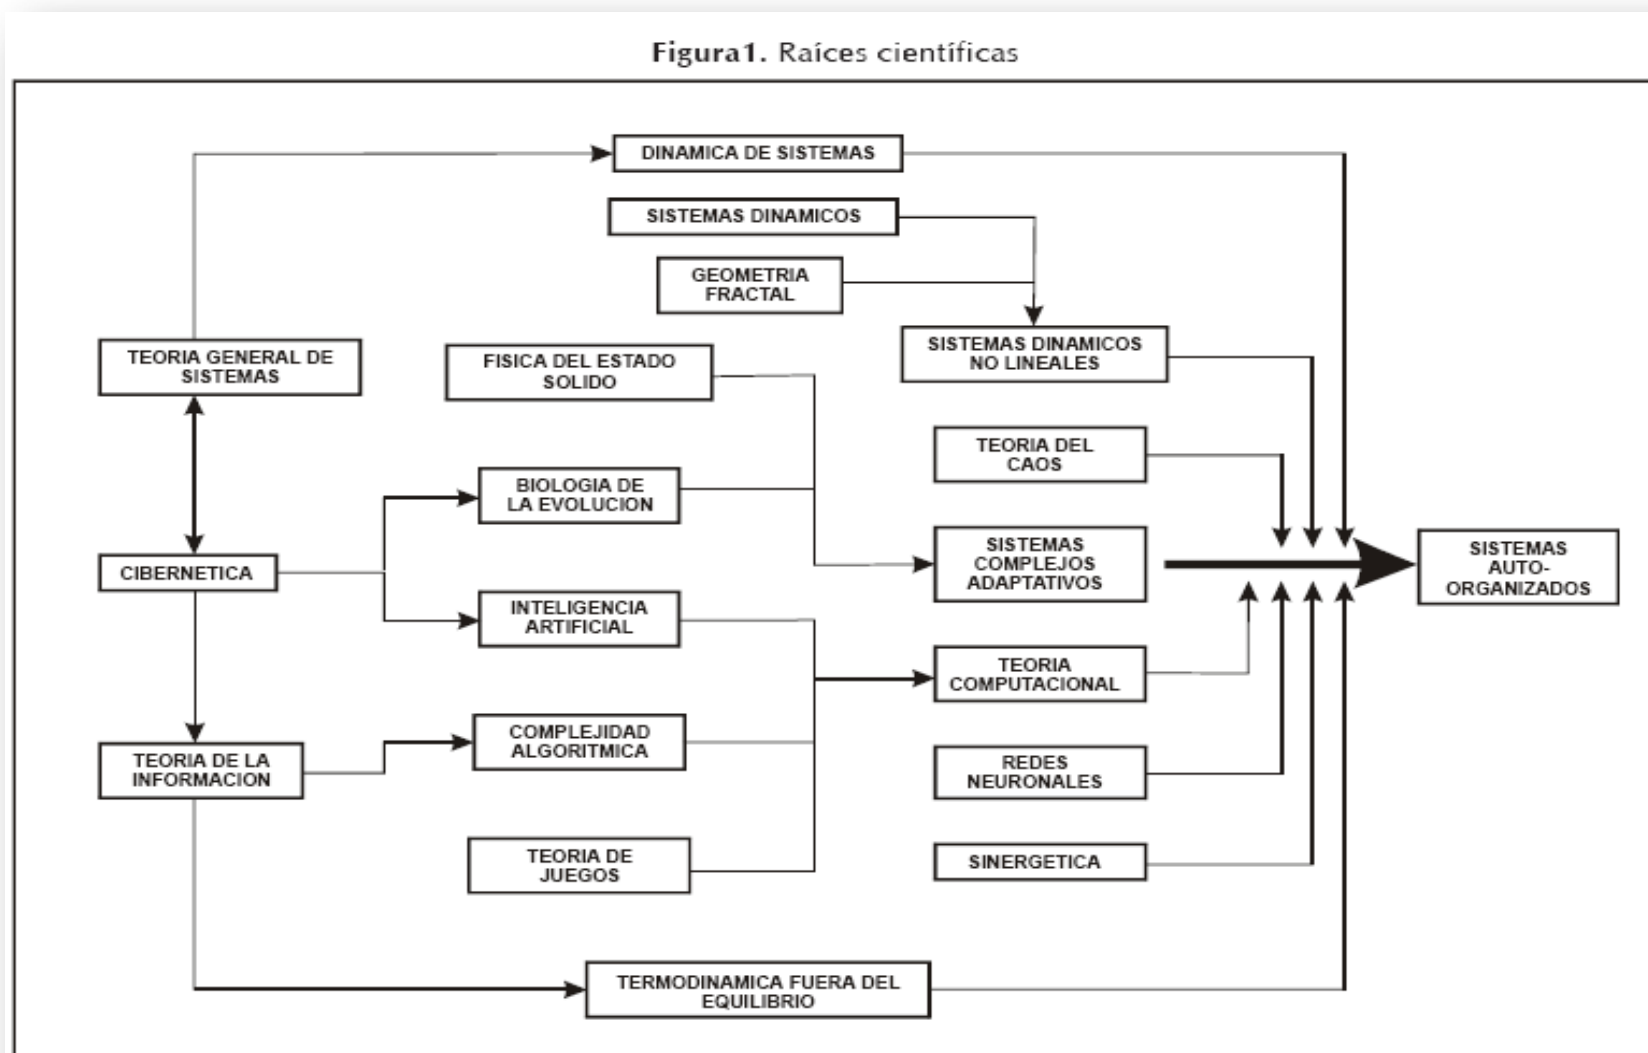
Figura1. Raíces científicas

DINAMICA DE SISTEMAS

SISTEMAS DINAMICOS

GEOMETRIA FRACTAL

TEORIA GENERAL DE SISTEMAS

FISICA DEL ESTADO SOLIDO

SISTEMAS DINAMICOS NO LINEALES

TEORIA DEL CAOS

BIOLOGIA DE LA EVOLUCION

CIBERNETICA

SISTEMAS COMPLEJOS ADAPTATIVOS

SISTEMAS AUTO-ORGANIZADOS

INTELIGENCIA ARTIFICIAL

TEORIA COMPUTACIONAL

COMPLEJIDAD ALGORITMICA

TEORIA DE LA INFORMACION

REDES NEURONALES

TEORIA DE JUEGOS

SINERGETICA

TERMODINAMICA FUERA DEL EQUILIBRIO